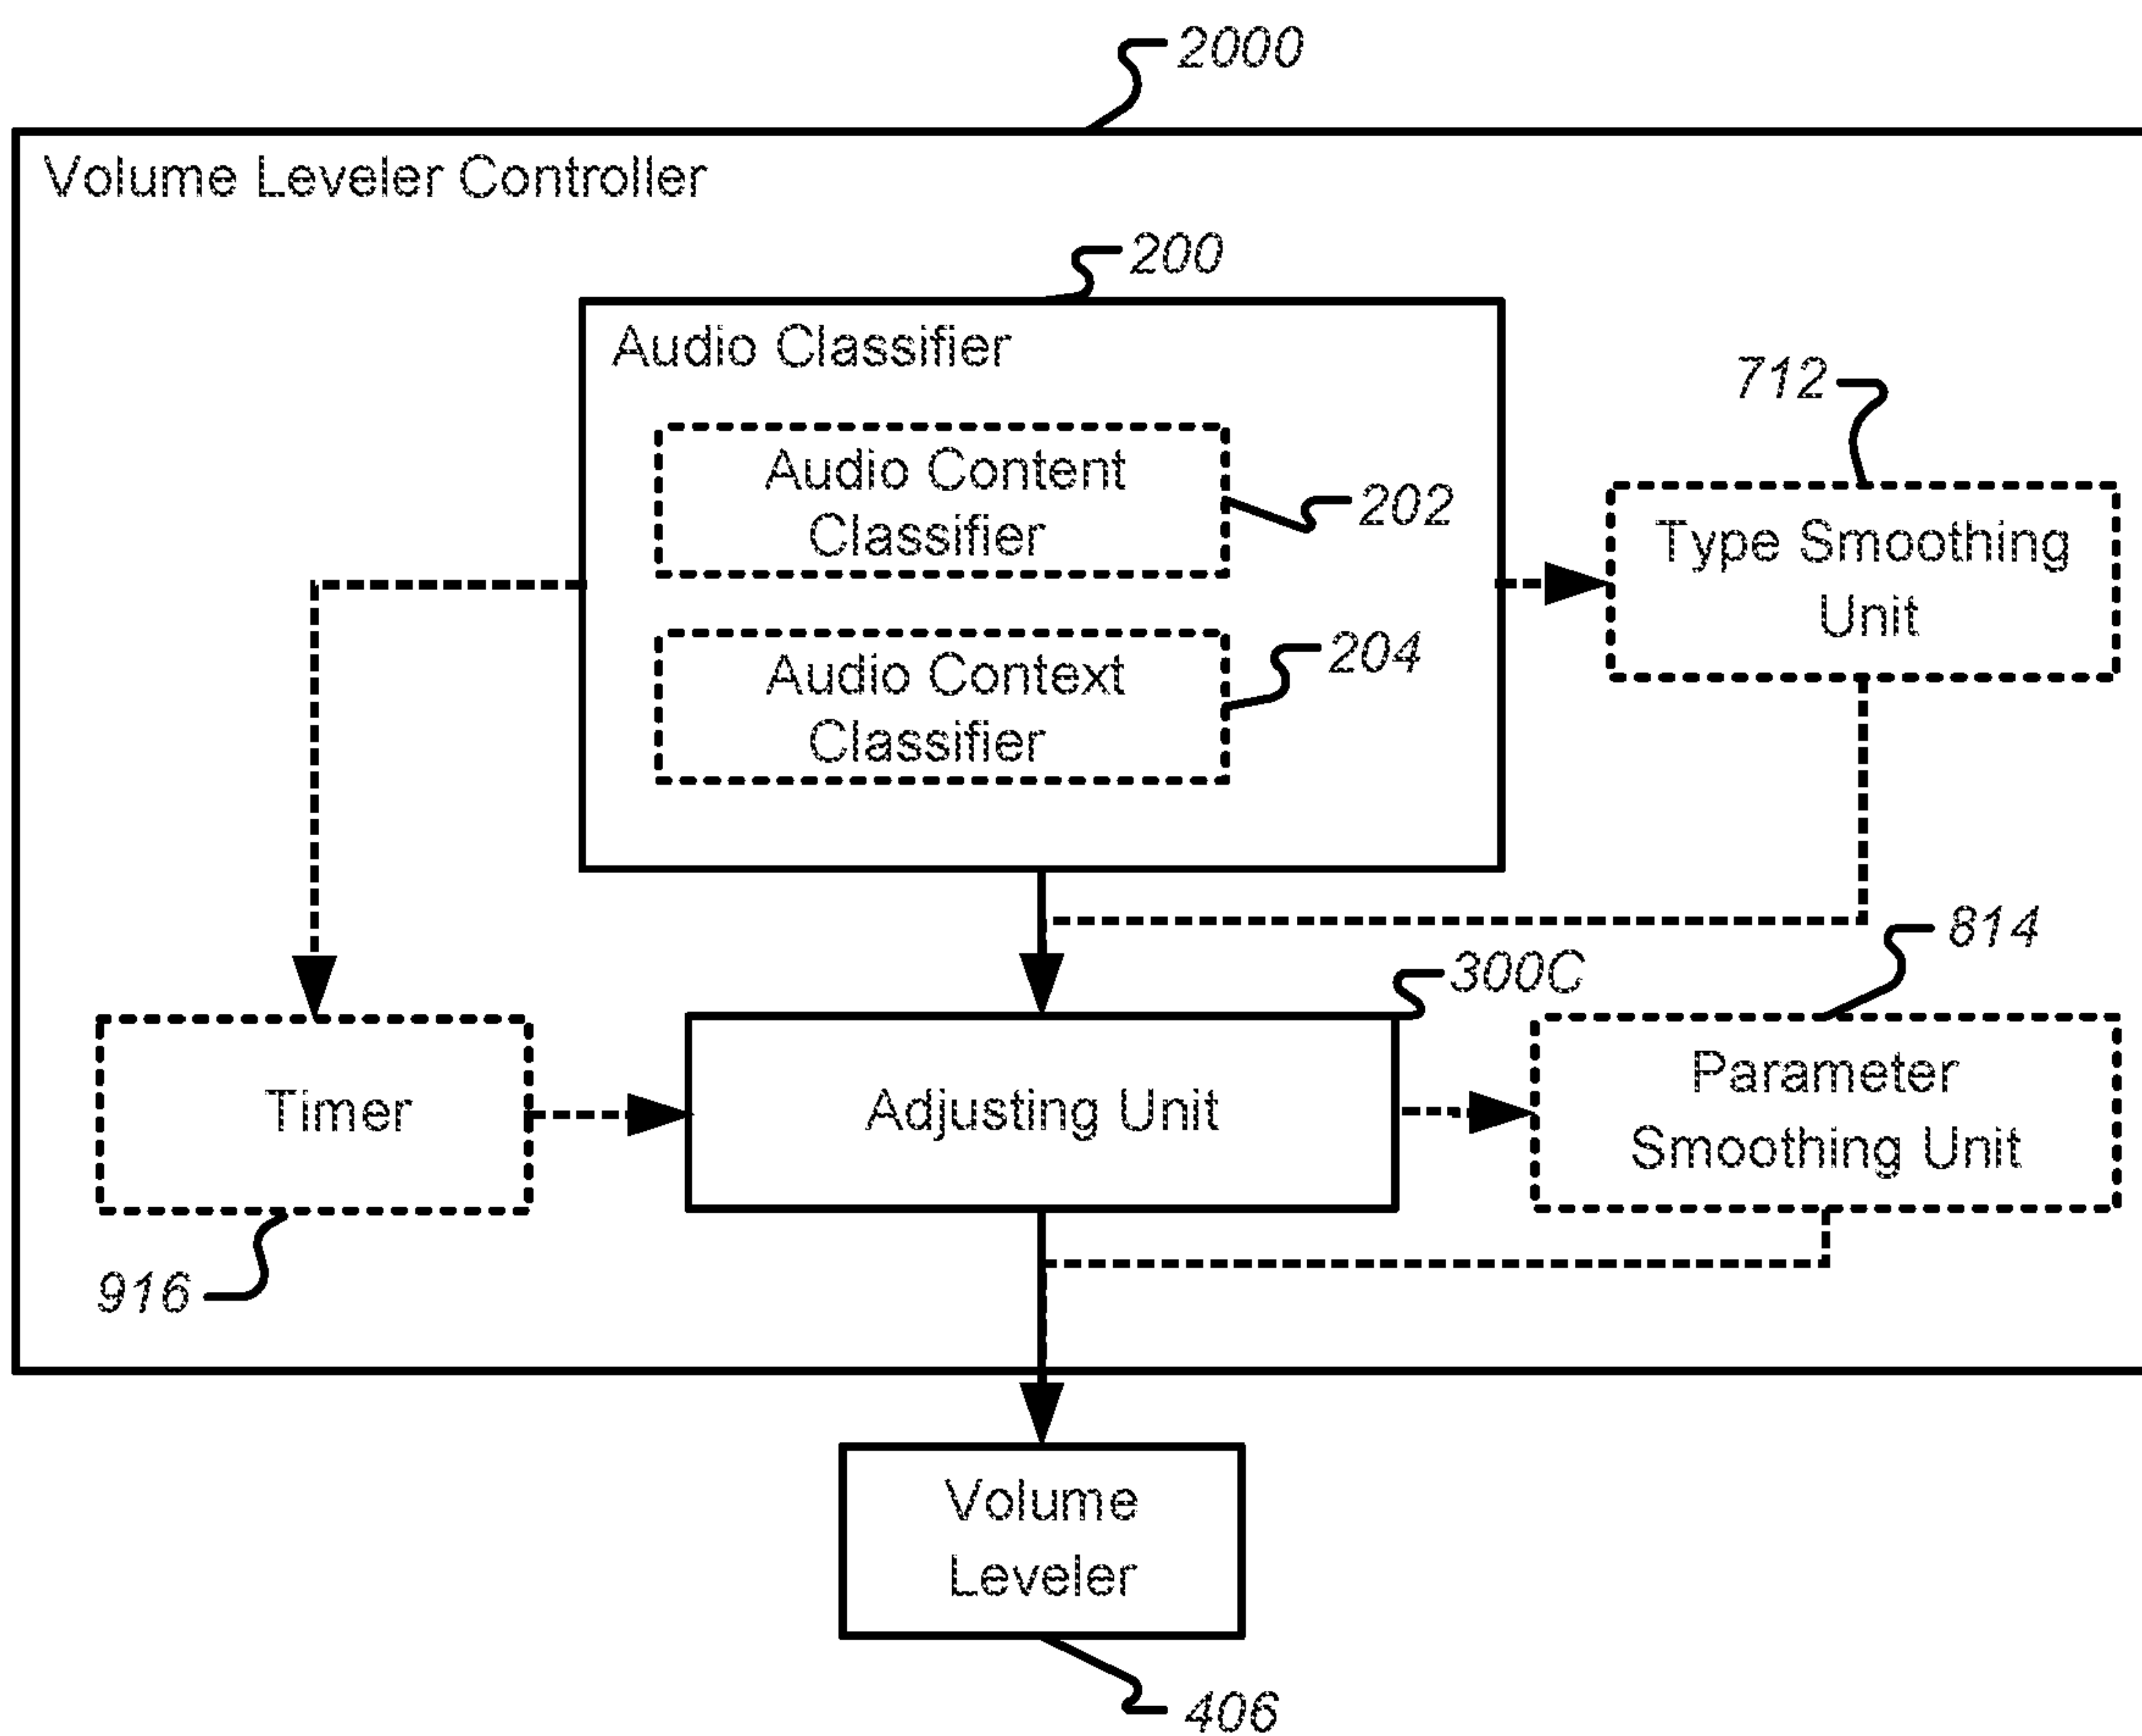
2000

Volume Leveler Controller

200

Audio Classifier

Audio Content Classifier

202

Audio Context Classifier

204

712

Type Smoothing Unit

814

300C

Timer

Adjusting Unit

Parameter Smoothing Unit

916

Volume Leveler

406